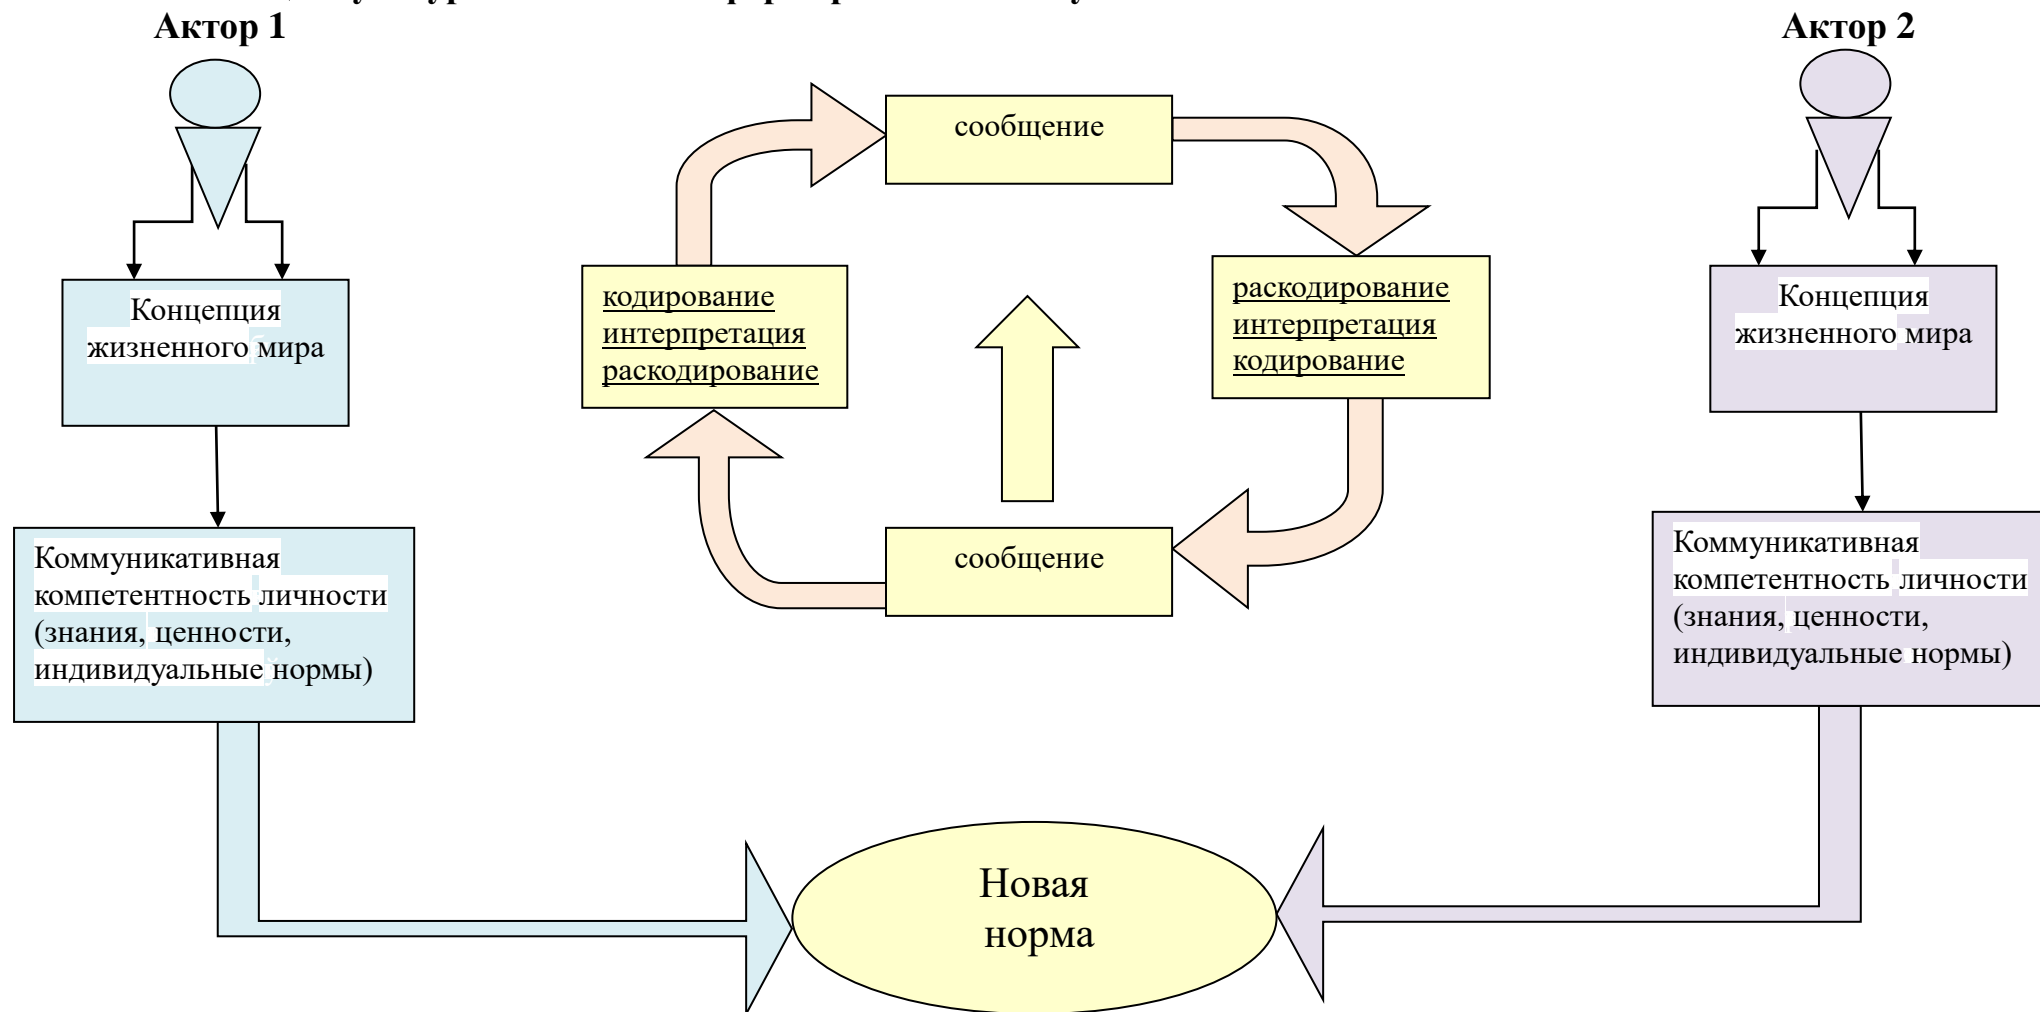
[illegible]

Актор 1

Актор 2

Концепция жизненного мира

Коммуникативная компетентность личности (знания, ценности, индивидуальные нормы)

сообщение

кодирование интерпретация раскодирование

раскодирование интерпретация кодирование

сообщение

Концепция жизненного мира

Коммуникативная компетентность личности (знания, ценности, индивидуальные нормы)

Новая норма